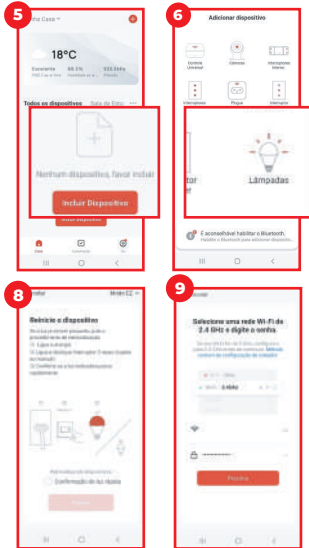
5

nha Casa

18°C

Todos os dispositivos

Nenhum dispositivo, favor incluir

Incluir Dispositivo

Incluir dispositivo

6

Adicionar dispositivo

Controle Universal

Câmeras

Interruptores

Plugue

Lâmpadas

É aconselhável habilitar o Bluetooth.

8

Reinicie o dispositivo

Confirmação do status

9

Selecione uma rede Wi-Fi de 2.4 GHz e digite a senha.

Próxima